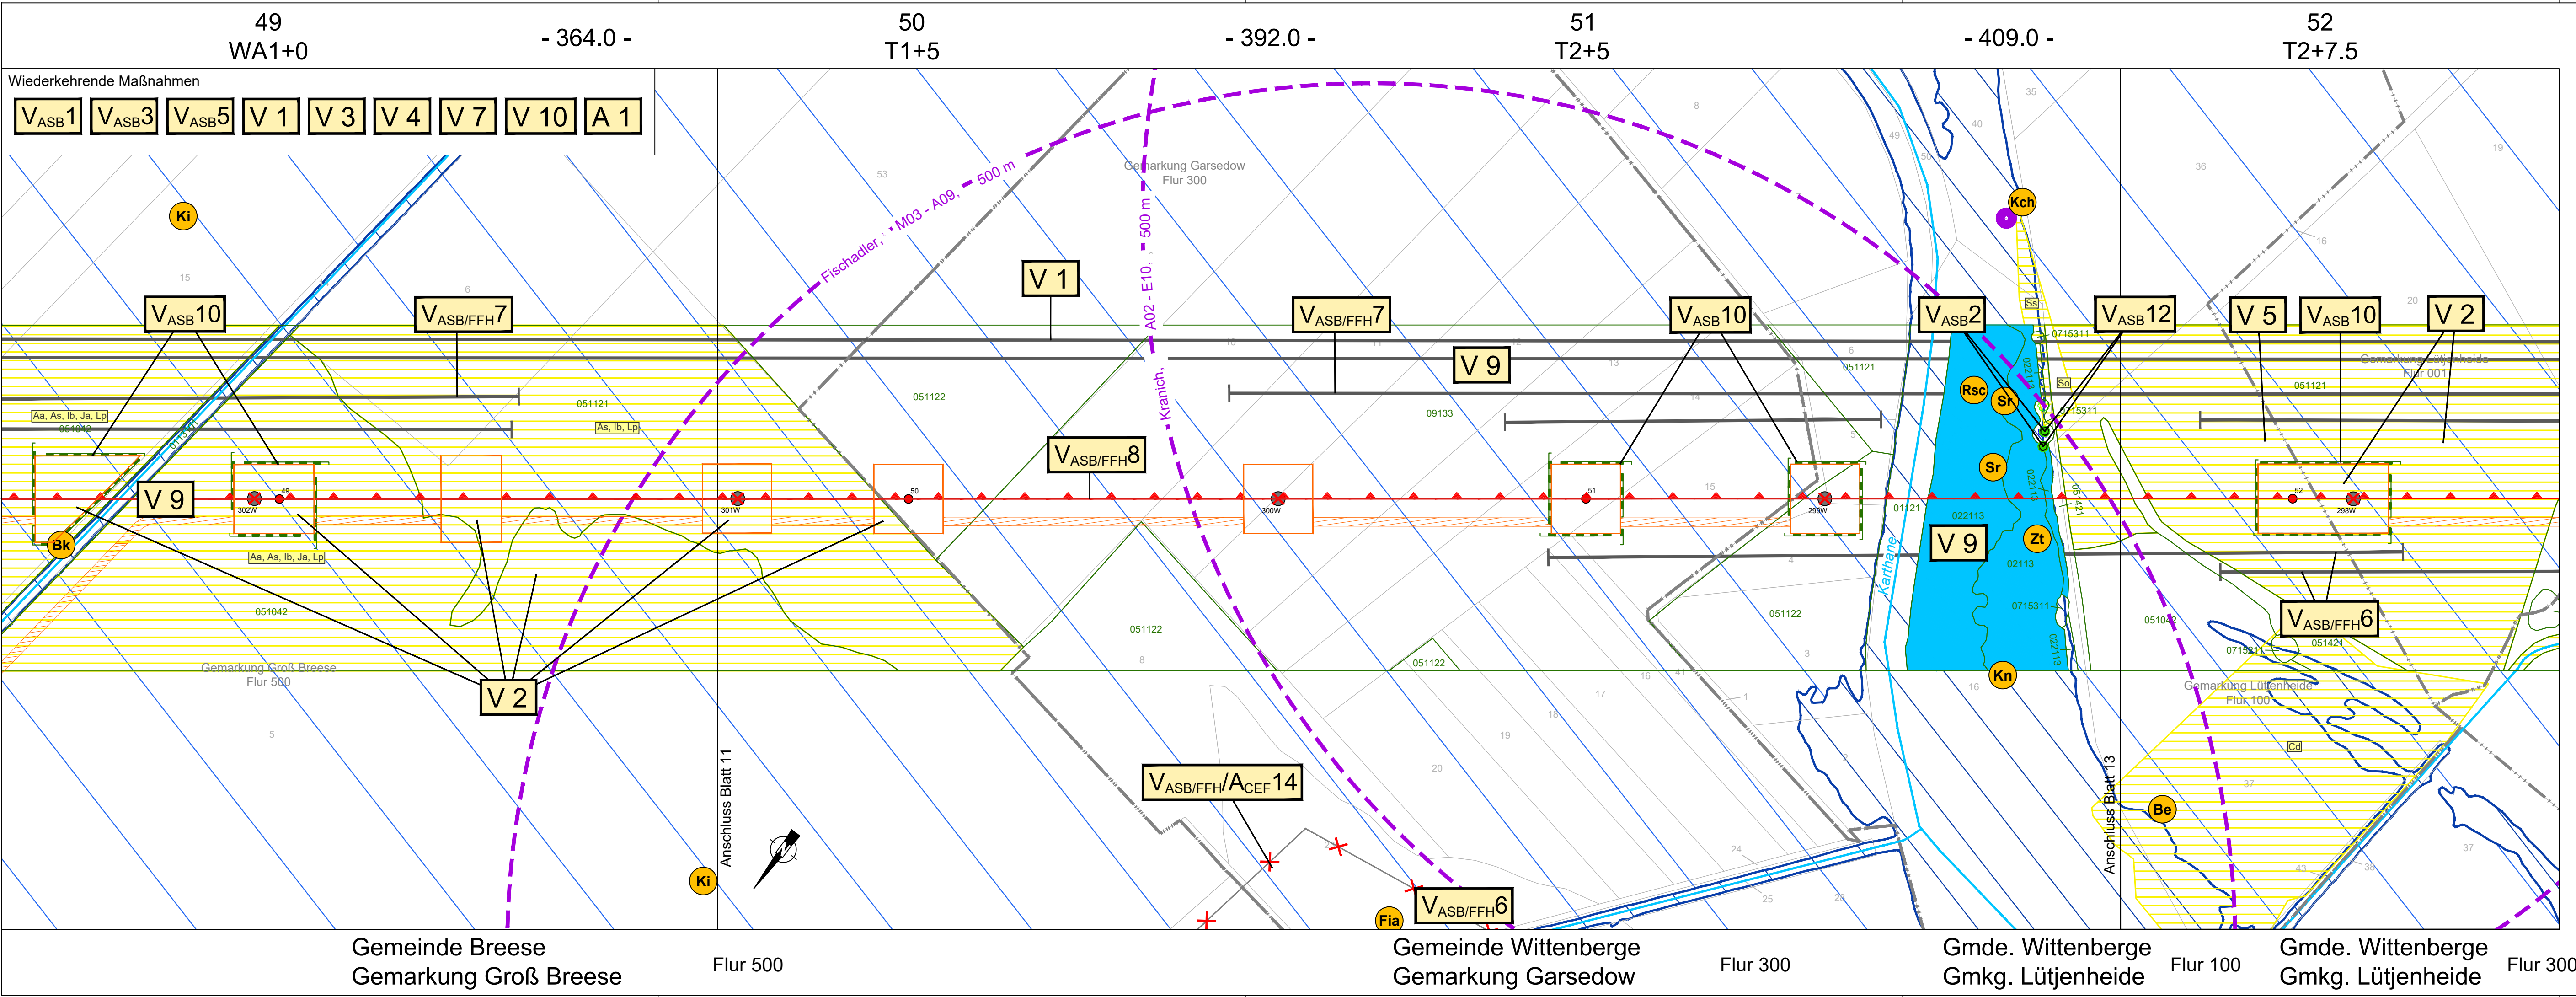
49
WA1+0

- 364.0 -

50
T1+5

- 392.0 -

51
T2+5

- 409.0 -

52
T2+7.5

Wiederkehrende Maßnahmen

$V_{ASB}1$ $V_{ASB}3$ $V_{ASB}5$ V 1 V 3 V 4 V 7 V 10 A 1

Ki

Fischadler, M03 - A09, 500 m

A02 - E10, 500 m

Kranich,

Gemarkung Garsedow
Flur 300

V 1

$V_{ASB}10$ $V_{ASB/FFH}7$ $V_{ASB/FFH}7$ V 9 $V_{ASB}10$ $V_{ASB}2$ $V_{ASB}12$ V 5 $V_{ASB}10$ V 2

Kch

Ss

So

Rsc

Sh

Sr

Zt

Kn

Gemarkung Lütjenheide
Flur 001

Aa, As, Ib, Ja, Lp

As, Ib, Lp

051121

051122

09133

051121

051121

$V_{ASB/FFH}8$

V 9

Bk

302W

49

301W

50

300W

51

299W

52

298W

Aa, As, Ib, Ja, Lp

051042

Gemarkung Groß Breese
Flur 500

V 2

051122

051122

022113

V 9

02113

0715311

Karthane

051122

051042

$V_{ASB/FFH}6$

051421

Gemarkung Lütjenheide
Flur 100

Cd

Be

$V_{ASB/FFH}/A_{CEF}14$

Anschluss Blatt 11

Ki

Fia

$V_{ASB/FFH}6$

Anschluss Blatt 13

Gemeinde Breese
Gemarkung Groß Breese

Flur 500

Gemeinde Wittenberge
Gemarkung Garsedow

Flur 300

Gmde. Wittenberge
Gmkg. Lütjenheide

Flur 100

Gmde. Wittenberge
Gmkg. Lütjenheide

Flur 300